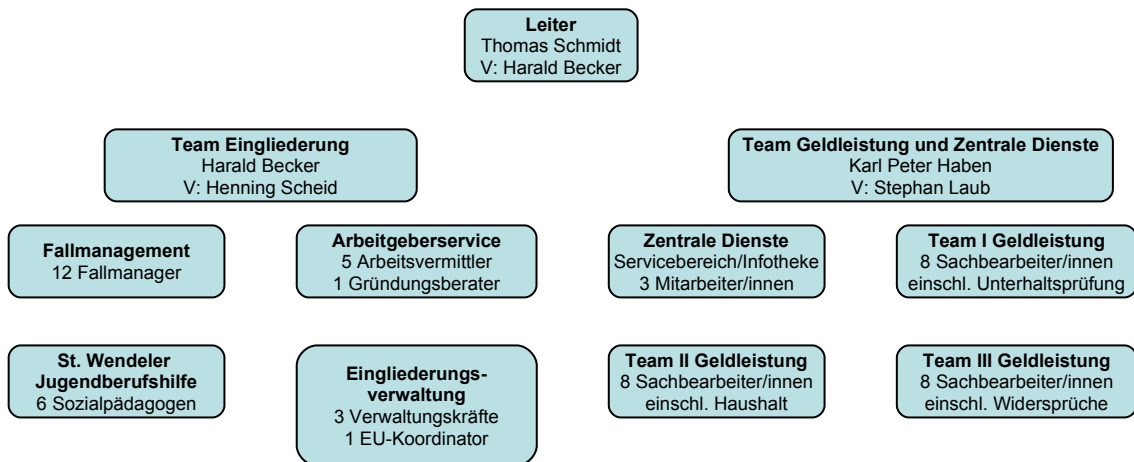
Leiter
Thomas Schmidt
V: Harald Becker

Team Eingliederung
Harald Becker
V: Henning Scheid

Team Geldleistung und Zentrale Dienste
Karl Peter Haben
V: Stephan Laub

Fallmanagement
12 Fallmanager

Arbeitgeberservice
5 Arbeitsvermittler
1 Gründungsberater

Zentrale Dienste
Servicebereich/Infotheke
3 Mitarbeiter/innen

Team I Geldleistung
8 Sachbearbeiter/innen
einschl. Unterhaltsprüfung

St. Wendeler Jugendberufshilfe
6 Sozialpädagogen

Eingliederungsverwaltung
3 Verwaltungskräfte
1 EU-Koordinator

Team II Geldleistung
8 Sachbearbeiter/innen
einschl. Haushalt

Team III Geldleistung
8 Sachbearbeiter/innen
einschl. Widersprüche